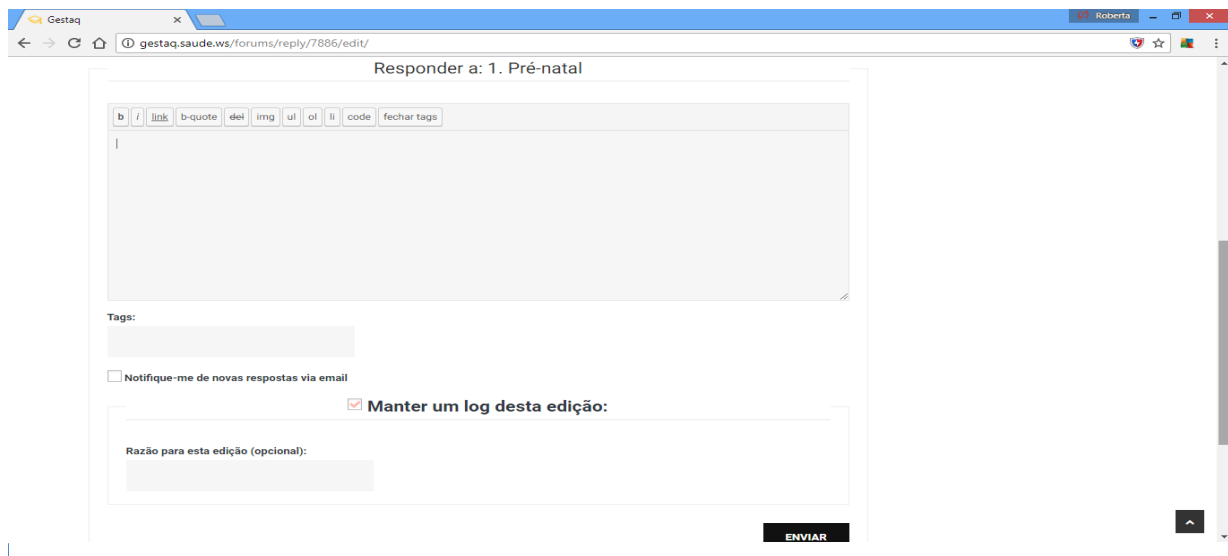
Gestaq ×

Roberta

gestaq.saude.ws/forums/reply/7886/edit/

Responder a: 1. Pré-natal

b i link b-quote del img ul ol li code fechar tags

Tags:

Notifique-me de novas respostas via email

Manter um log desta edição:

Razão para esta edição (opcional):

ENVIAR